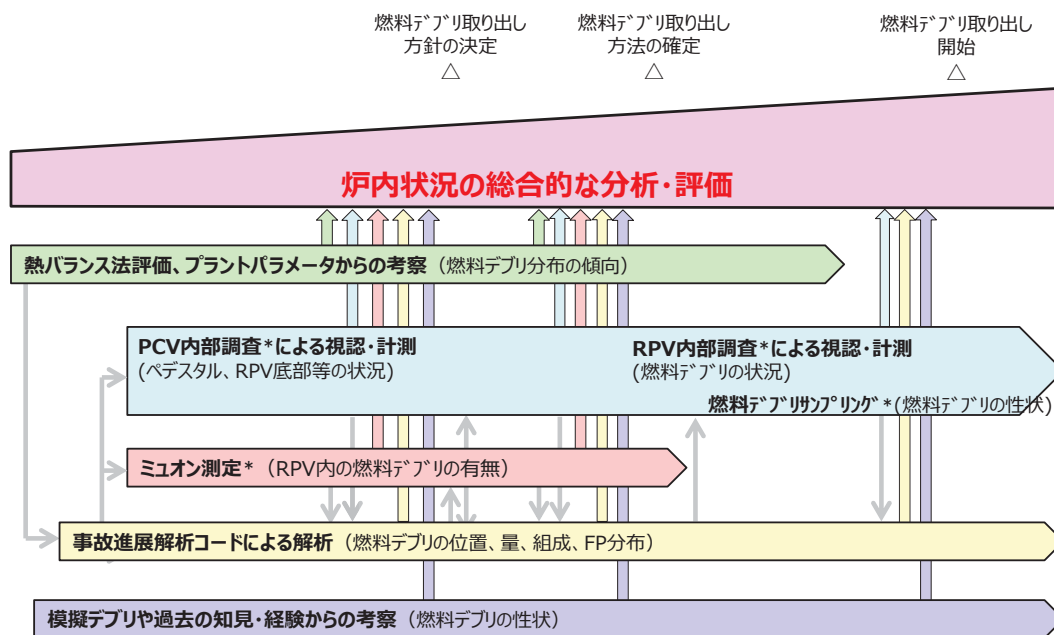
燃料デブリ取り出し方針の決定
△

燃料デブリ取り出し方法の確定
△

燃料デブリ取り出し開始
△

炉内状況の総合的な分析・評価

熱バランス法評価、プラントパラメータからの考察（燃料デブリ分布の傾向）

PCV内部調査＊による視認・計測
（ペデスタル、RPV底部等の状況）

RPV内部調査＊による視認・計測
（燃料デブリの状況）

燃料デブリサンプリング＊（燃料デブリの性状）

ミュオン測定＊（RPV内の燃料デブリの有無）

事故進展解析コードによる解析（燃料デブリの位置、量、組成、FP分布）

模擬デブリや過去の知見・経験からの考察（燃料デブリの性状）